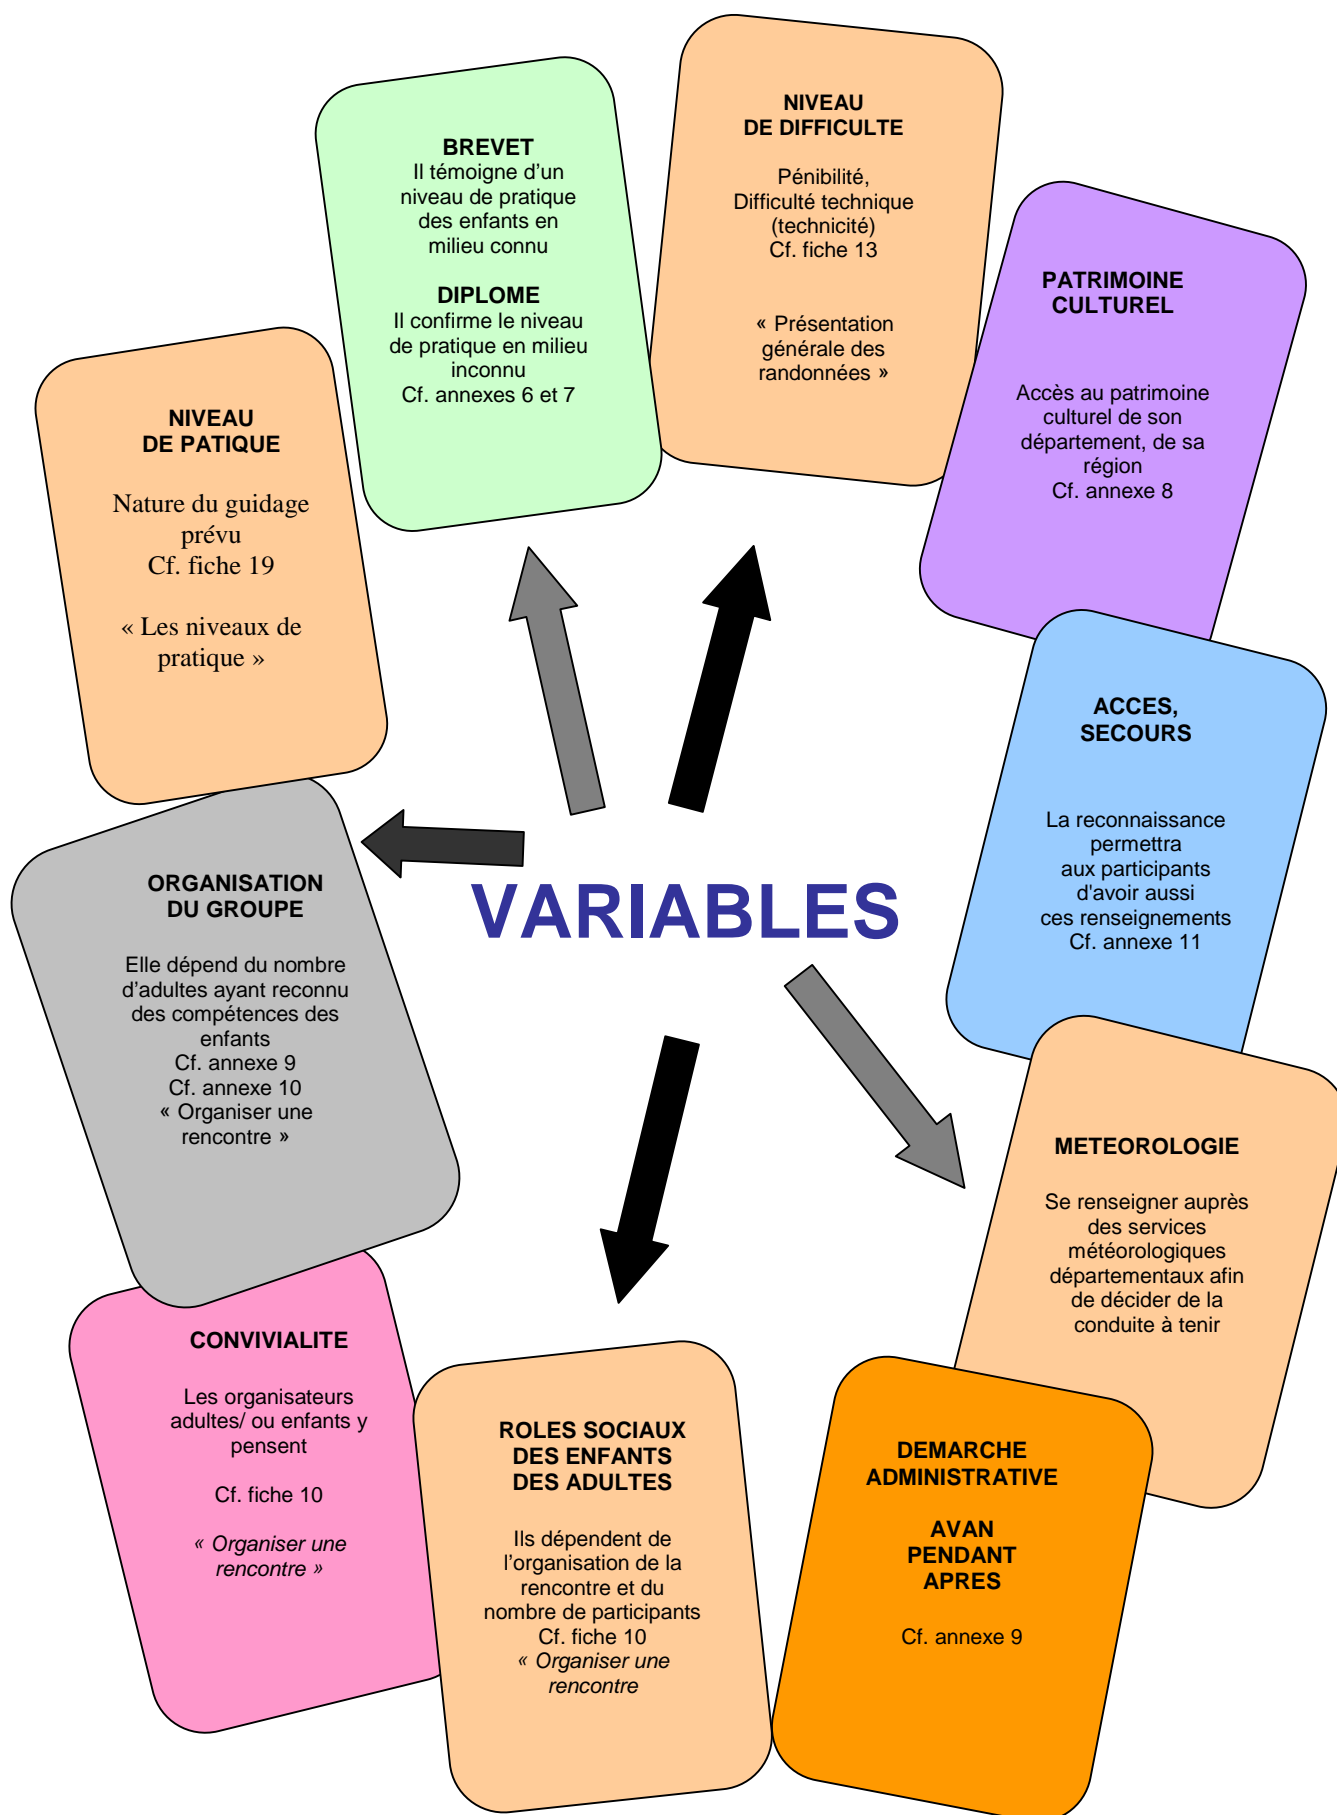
VARIABLES

NIVEAU
DE PATIQUE

Nature du guidage prévu
Cf. fiche 19

« Les niveaux de pratique »

BREVET
Il témoigne d'un niveau de pratique des enfants en milieu connu

DIPLOME
Il confirme le niveau de pratique en milieu inconnu
Cf. annexes 6 et 7

NIVEAU
DE DIFFICULTE

Pénibilité,
Difficulté technique (technicité)
Cf. fiche 13

« Présentation générale des randonnées »

PATRIMOINE
CULTUREL

Accès au patrimoine culturel de son département, de sa région
Cf. annexe 8

ACCES,
SECOURS

La reconnaissance permettra aux participants d'avoir aussi ces renseignements
Cf. annexe 11

METEOROLOGIE

Se renseigner auprès des services météorologiques départementaux afin de décider de la conduite à tenir

DEMARCHE
ADMINISTRATIVE

AVAN
PENDANT
APRES

Cf. annexe 9

ROLES SOCIAUX
DES ENFANTS
DES ADULTES

Ils dépendent de l'organisation de la rencontre et du nombre de participants
Cf. fiche 10
« Organiser une rencontre

CONVIVIALITE

Les organisateurs adultes/ ou enfants y pensent

Cf. fiche 10

« Organiser une rencontre »

ORGANISATION
DU GROUPE

Elle dépend du nombre d'adultes ayant reconnu des compétences des enfants
Cf. annexe 9
Cf. annexe 10
« Organiser une rencontre »